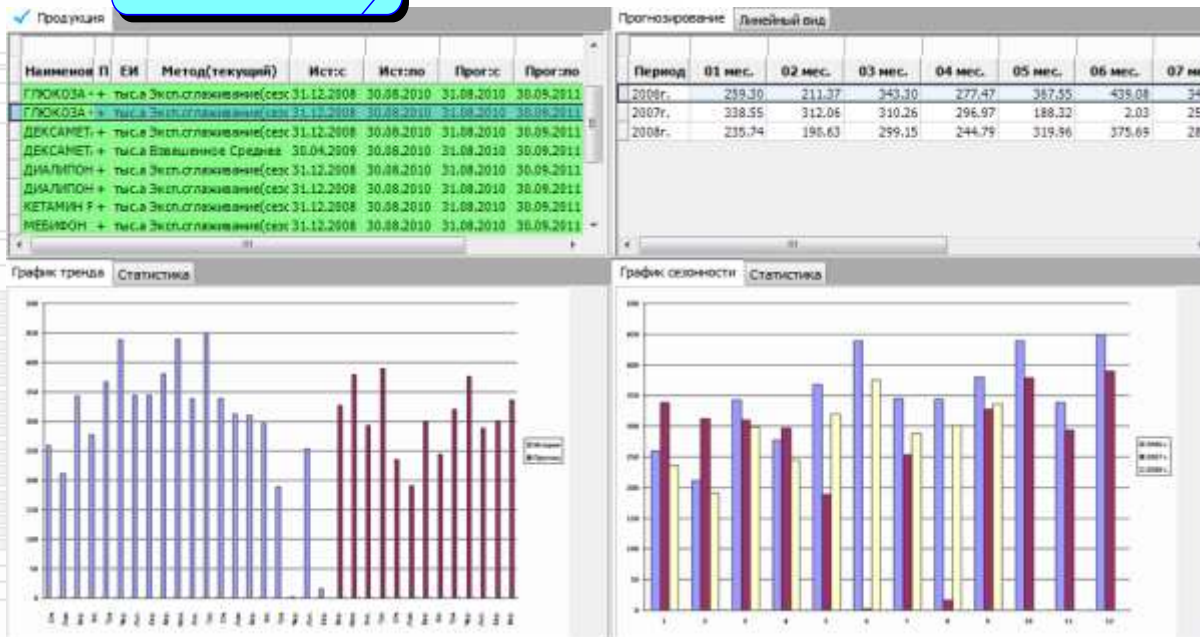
Продукция

| Наименов | П | ЕИ | Метод(текущий) | Ист:с | Ист:по | Прог:с | Прог:по |
|---|---|---|---|---|---|---|---|
| ГЛЮКОЗА - | + | тыс.а | Эксп.сглаживание(сезс | 31.12.2008 | 30.08.2010 | 31.08.2010 | 30.09.2011 |
| ГЛЮКОЗА - | + | тыс.а | Эксп.сглаживание(сезс | 31.12.2008 | 30.08.2010 | 31.08.2010 | 30.09.2011 |
| ДЕКСАМЕТ. | + | тыс.а | Эксп.сглаживание(сезс | 31.12.2008 | 30.08.2010 | 31.08.2010 | 30.09.2011 |
| ДЕКСАМЕТ. | + | тыс.а | Взвешенное Среднее | 30.04.2009 | 30.08.2010 | 31.08.2010 | 30.09.2011 |
| ДИАЛИПОН | + | тыс.а | Эксп.сглаживание(сезс | 31.12.2008 | 30.08.2010 | 31.08.2010 | 30.09.2011 |
| ДИАЛИПОН | + | тыс.а | Эксп.сглаживание(сезс | 31.12.2008 | 30.08.2010 | 31.08.2010 | 30.09.2011 |
| КЕТАМИН F | + | тыс.а | Эксп.сглаживание(сезс | 31.12.2008 | 30.08.2010 | 31.08.2010 | 30.09.2011 |
| МЕБИФОН | + | тыс.а | Эксп.сглаживание(сезс | 31.12.2008 | 30.08.2010 | 31.08.2010 | 30.09.2011 |

Прогнозирование | Линейный вид

| Период | 01 мес. | 02 мес. | 03 мес. | 04 мес. | 05 мес. | 06 мес. | 07 ме |
|---|---|---|---|---|---|---|---|
| 2006г. | 259.30 | 211.37 | 343.30 | 277.47 | 367.55 | 439.08 | 34 |
| 2007г. | 338.55 | 312.06 | 310.26 | 296.97 | 188.32 | 2.03 | 25 |
| 2008г. | 235.74 | 190.63 | 299.15 | 244.79 | 319.96 | 375.69 | 28 |

График тренда | Статистика

График сезонности | Статистика

1 2 3 4 5 6 7 8 9 10 11 12